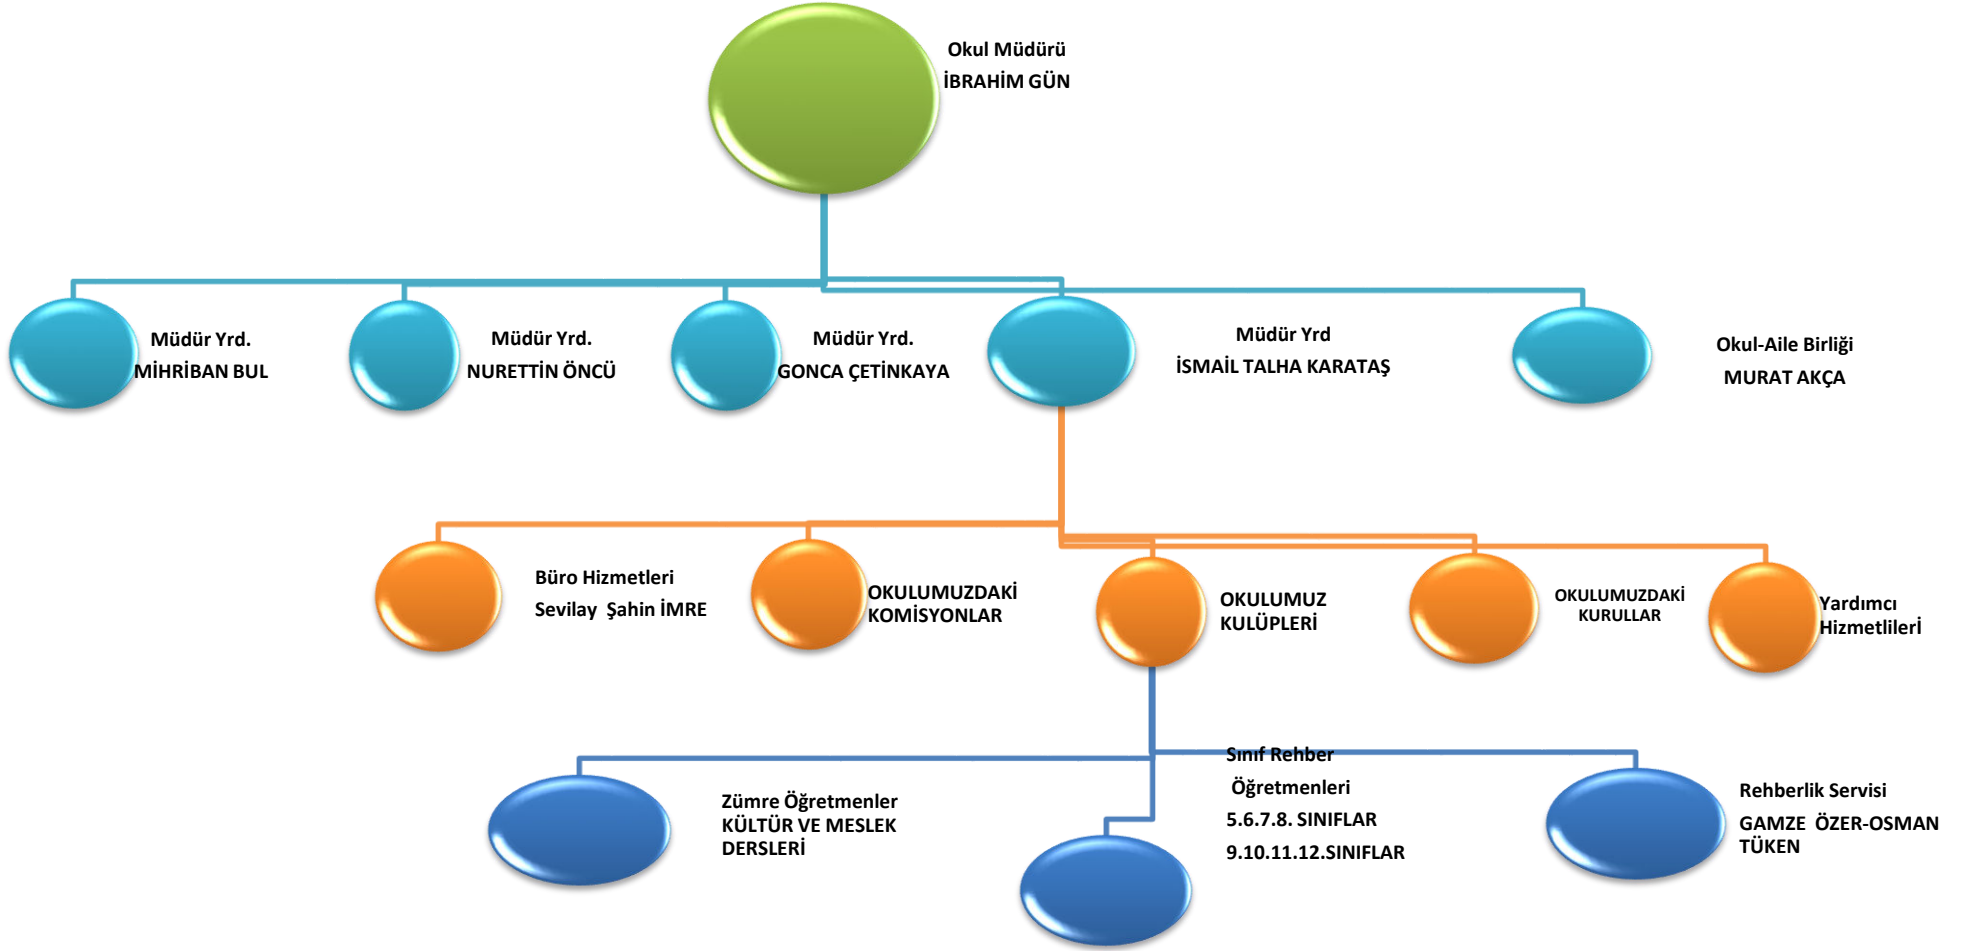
Okul Müdürü
İBRAHİM GÜN

Müdür Yrd.
MİHRİBAN BUL

Müdür Yrd.
NURETTİN ÖNCÜ

Müdür Yrd.
GONCA ÇETİNKAYA

Müdür Yrd
İSMAİL TALHA KARATAŞ

Okul-Aile Birliği
MURAT AKÇA

Büro Hizmetleri
Sevilay Şahin İMRE

OKULUMUZDAKİ KOMİSYONLAR

OKULUMUZ KULÜPLERİ

OKULUMUZDAKİ KURULLAR

Yardımcı Hizmetlileri

Zümre Öğretmenler
KÜLTÜR VE MESLEK DERSLERİ

Sınıf Rehber
Öğretmenleri
5.6.7.8. SINIFLAR
9.10.11.12.SINIFLAR

Rehberlik Servisi
GAMZE ÖZER-OSMAN TÜKEN